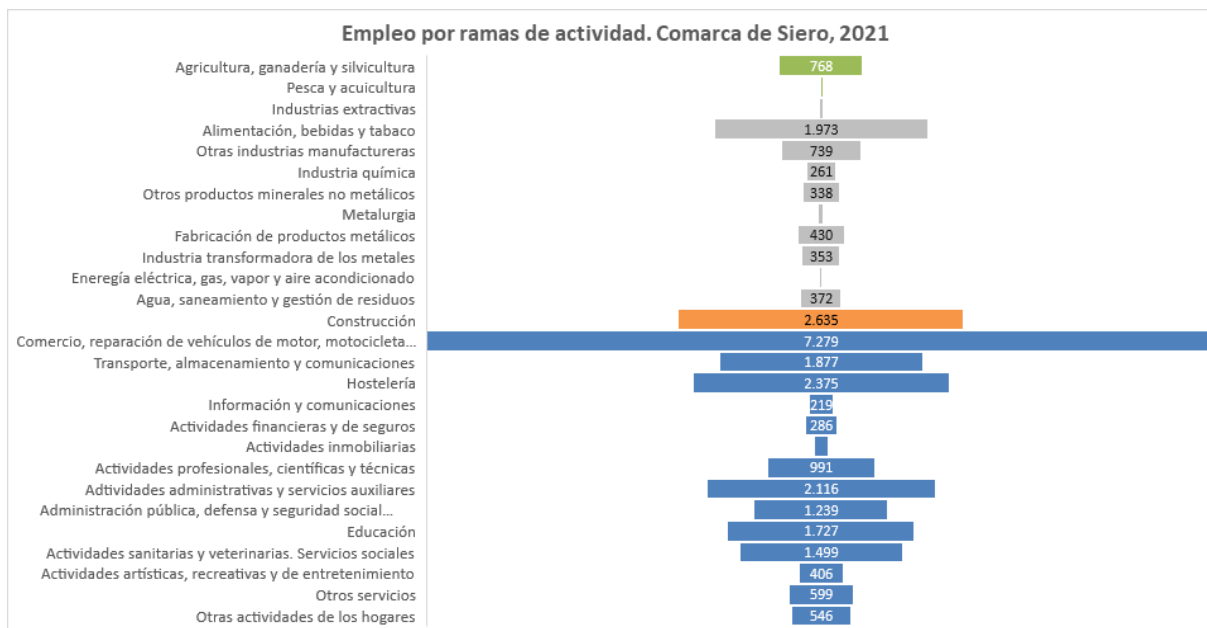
Empleo por ramas de actividad. Comarca de Siero, 2021

| Rama de actividad | Empleo |
|---|---|
| Agricultura, ganadería y silvicultura | 768 |
| Pesca y acuicultura | |
| Industrias extractivas | |
| Alimentación, bebidas y tabaco | 1.973 |
| Otras industrias manufactureras | 739 |
| Industria química | 261 |
| Otros productos minerales no metálicos | 338 |
| Metalurgia | |
| Fabricación de productos metálicos | 430 |
| Industria transformadora de los metales | 353 |
| Energía eléctrica, gas, vapor y aire acondicionado | |
| Agua, saneamiento y gestión de residuos | 372 |
| Construcción | 2.635 |
| Comercio, reparación de vehículos de motor, motocicleta... | 7.279 |
| Transporte, almacenamiento y comunicaciones | 1.877 |
| Hostelería | 2.375 |
| Información y comunicaciones | 219 |
| Actividades financieras y de seguros | 286 |
| Actividades inmobiliarias | |
| Actividades profesionales, científicas y técnicas | 991 |
| Adtividades administrativas y servicios auxiliares | 2.116 |
| Administración pública, defensa y seguridad social... | 1.239 |
| Educación | 1.727 |
| Actividades sanitarias y veterinarias. Servicios sociales | 1.499 |
| Actividades artísticas, recreativas y de entretenimiento | 406 |
| Otros servicios | 599 |
| Otras actividades de los hogares | 546 |